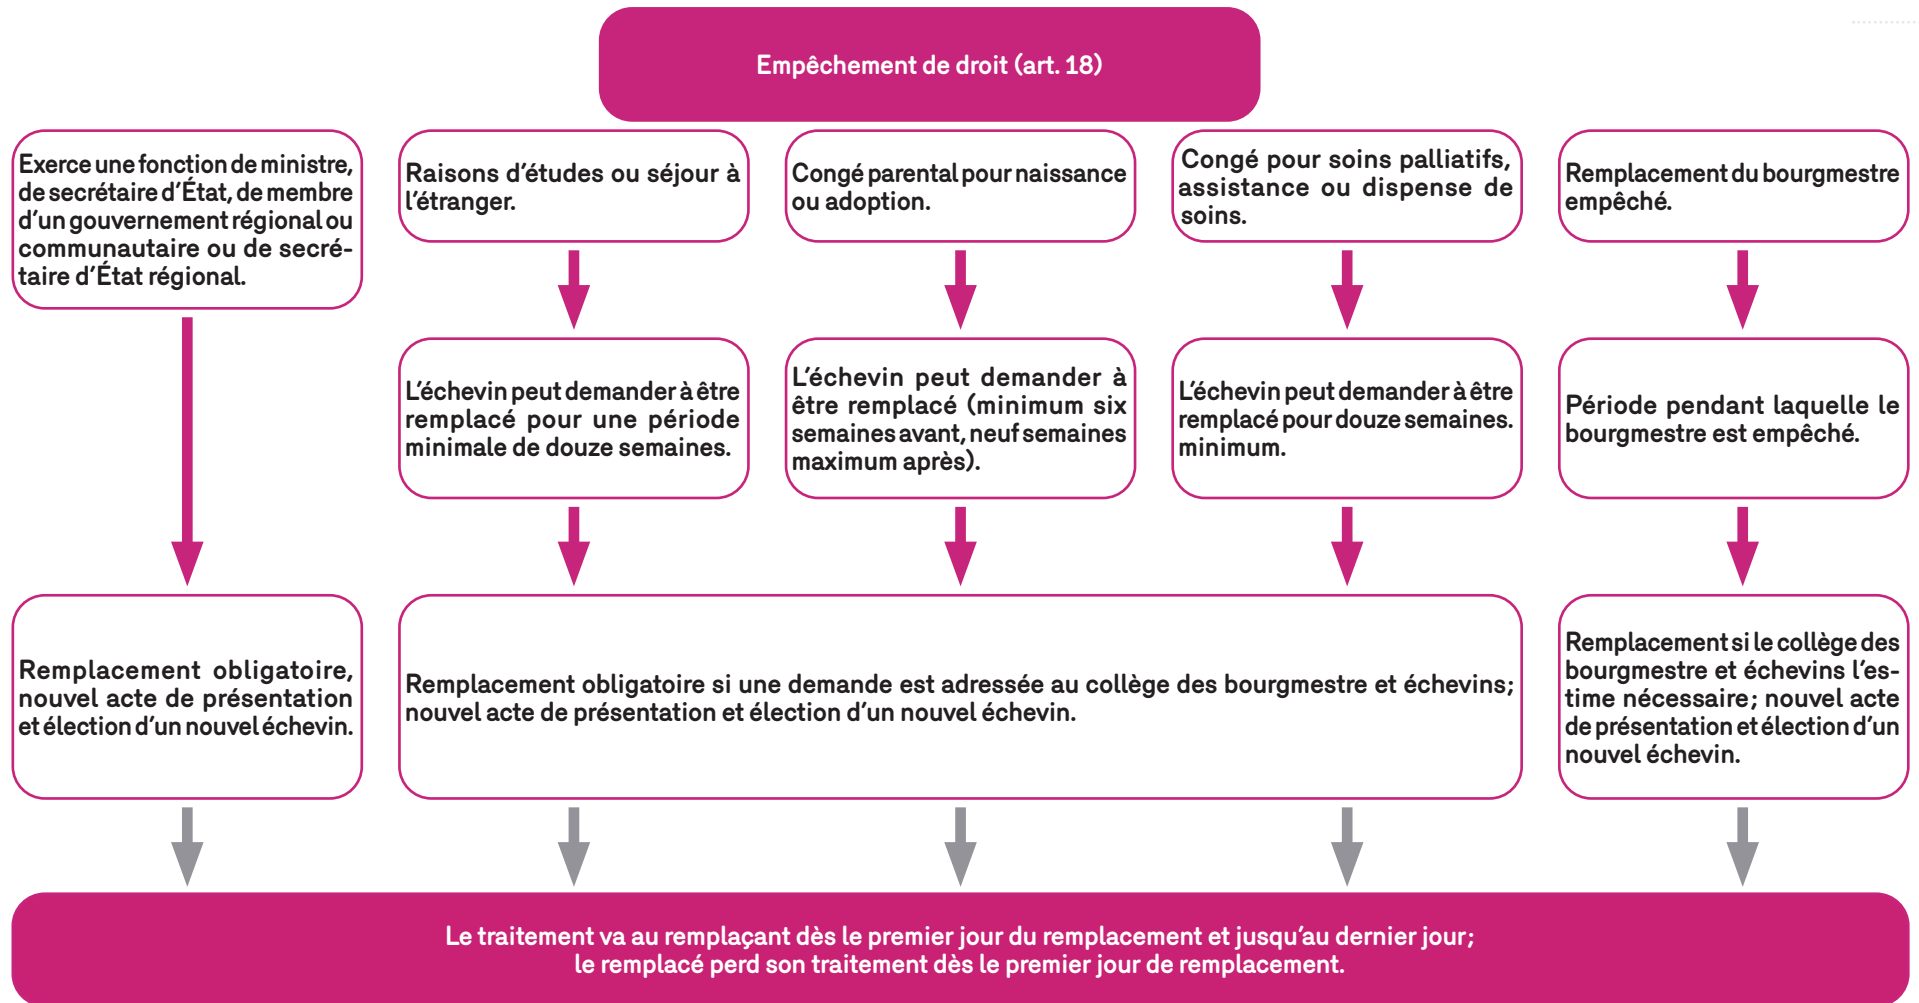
Empêchement de droit (art. 18)

Exerce une fonction de ministre, de secrétaire d'État, de membre d'un gouvernement régional ou communautaire ou de secrétaire d'État régional.

Raisons d'études ou séjour à l'étranger.

Congé parental pour naissance ou adoption.

Congé pour soins palliatifs, assistance ou dispense de soins.

Remplacement du bourgmestre empêché.

L'échevin peut demander à être remplacé pour une période minimale de douze semaines.

L'échevin peut demander à être remplacé (minimum six semaines avant, neuf semaines maximum après).

L'échevin peut demander à être remplacé pour douze semaines. minimum.

Période pendant laquelle le bourgmestre est empêché.

Remplacement obligatoire, nouvel acte de présentation et élection d'un nouvel échevin.

Remplacement obligatoire si une demande est adressée au collège des bourgmestre et échevins; nouvel acte de présentation et élection d'un nouvel échevin.

Remplacement si le collège des bourgmestre et échevins l'estime nécessaire; nouvel acte de présentation et élection d'un nouvel échevin.

Le traitement va au remplaçant dès le premier jour du remplacement et jusqu'au dernier jour; le remplacé perd son traitement dès le premier jour de remplacement.